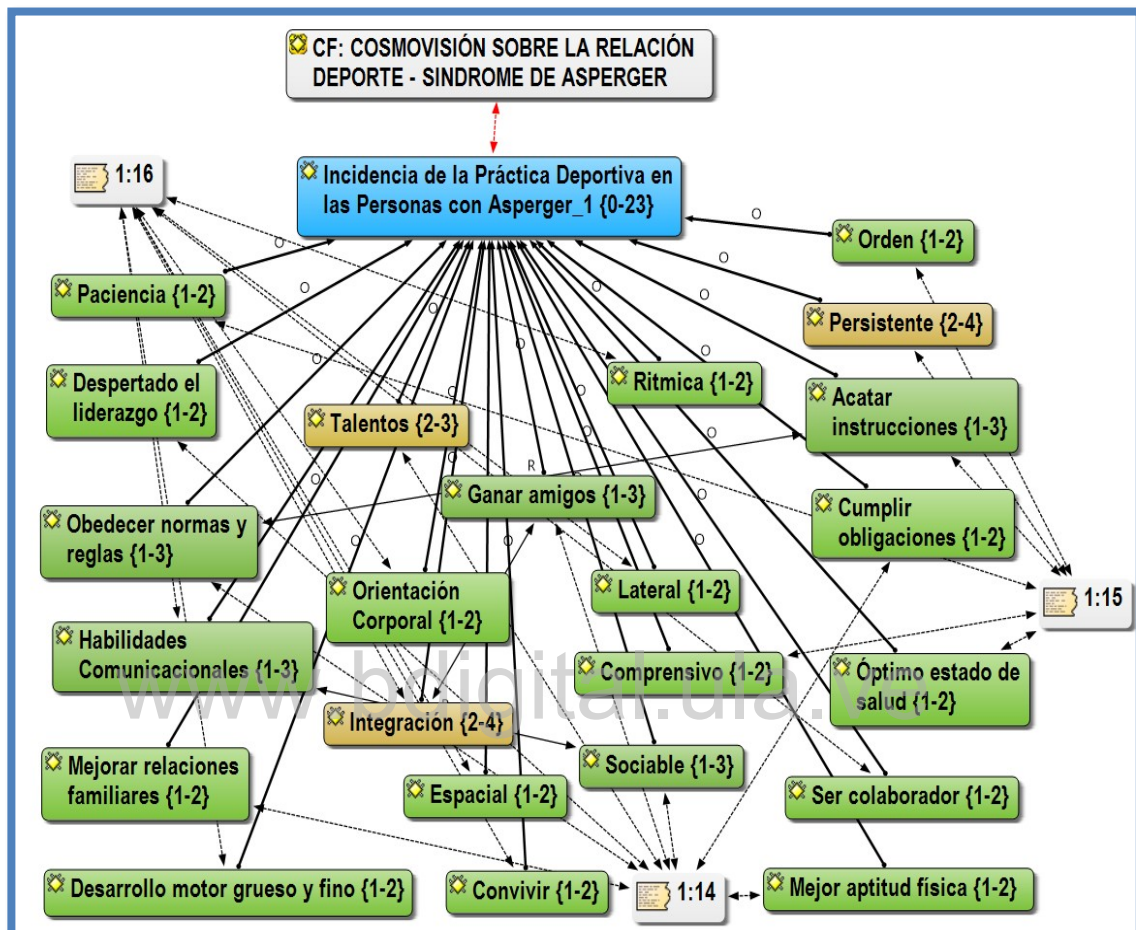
CF: COSMOVISIÓN SOBRE LA RELACIÓN DEPORTE - SINDROME DE ASPERGER

1:16

Incidencia de la Práctica Deportiva en las Personas con Asperger_1 {0-23}

Orden {1-2}

Paciencia {1-2}

Persistente {2-4}

Despertado el liderazgo {1-2}

Ritmica {1-2}

Acatar instrucciones {1-3}

Talentos {2-3}

Ganar amigos {1-3}

Cumplir obligaciones {1-2}

Obedecer normas y reglas {1-3}

Orientación Corporal {1-2}

Lateral {1-2}

1:15

Habilidades Comunicacionales {1-3}

Comprensivo {1-2}

Óptimo estado de salud {1-2}

Integración {2-4}

Sociable {1-3}

Mejorar relaciones familiares {1-2}

Espacial {1-2}

Ser colaborador {1-2}

Desarrollo motor grueso y fino {1-2}

Convivir {1-2}

1:14

Mejor aptitud física {1-2}

O
R

www.bdigital.ula.ve